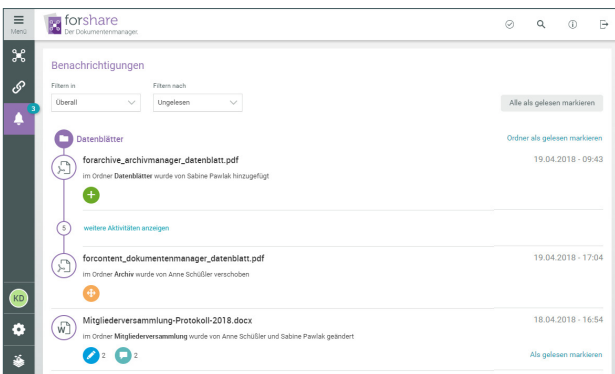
Menü

forshare
Der Dokumentenmanager.

3

Benachrichtigungen

Filtern in
Überall

Filtern nach
Ungelesen

Alle als gelesen markieren

Datenblätter

Ordner als gelesen markieren

forarchive_archivmanager_datenblatt.pdf
19.04.2018 - 09:43
im Ordner **Datenblätter** wurde von Sabine Pawlak hinzugefügt

5
weitere Aktivitäten anzeigen

forcontent_dokumentenmanager_datenblatt.pdf
19.04.2018 - 17:04
im Ordner **Archiv** wurde von Anne Schüßler verschoben

Mitgliederversammlung-Protokoll-2018.docx
18.04.2018 - 16:54
im Ordner **Mitgliederversammlung** wurde von Anne Schüßler und Sabine Pawlak geändert

2
2

Als gelesen markieren

KD